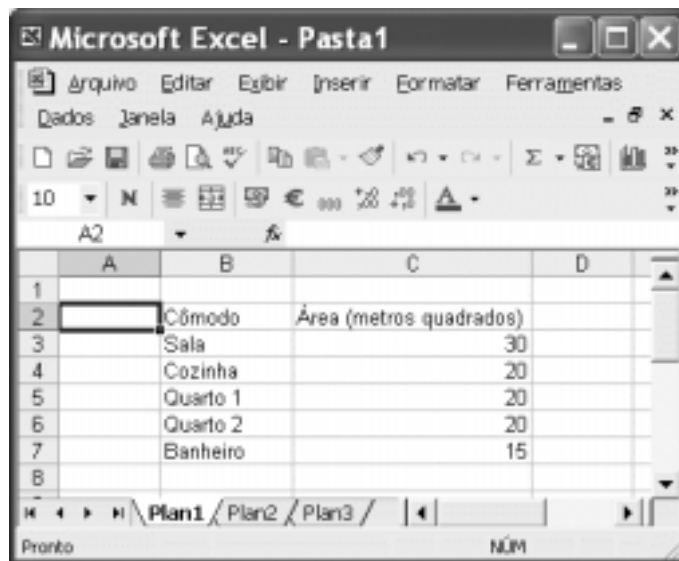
Microsoft Excel - Pasta1

Arquivo Editar Exibir Inserir Formatar Ferramentas
Dados Janela Ajuda

10 N €

A2 fx

|   | A | B | C | D |
|---|---|---|---|---|
| 1 |   |   |   |   |
| 2 |   | Cômodo | Área (metros quadrados) |   |
| 3 |   | Sala | 30 |   |
| 4 |   | Cozinha | 20 |   |
| 5 |   | Quarto 1 | 20 |   |
| 6 |   | Quarto 2 | 20 |   |
| 7 |   | Banheiro | 15 |   |
| 8 |   |   |   |   |

Plan1 Plan2 Plan3

Pronto NÚM